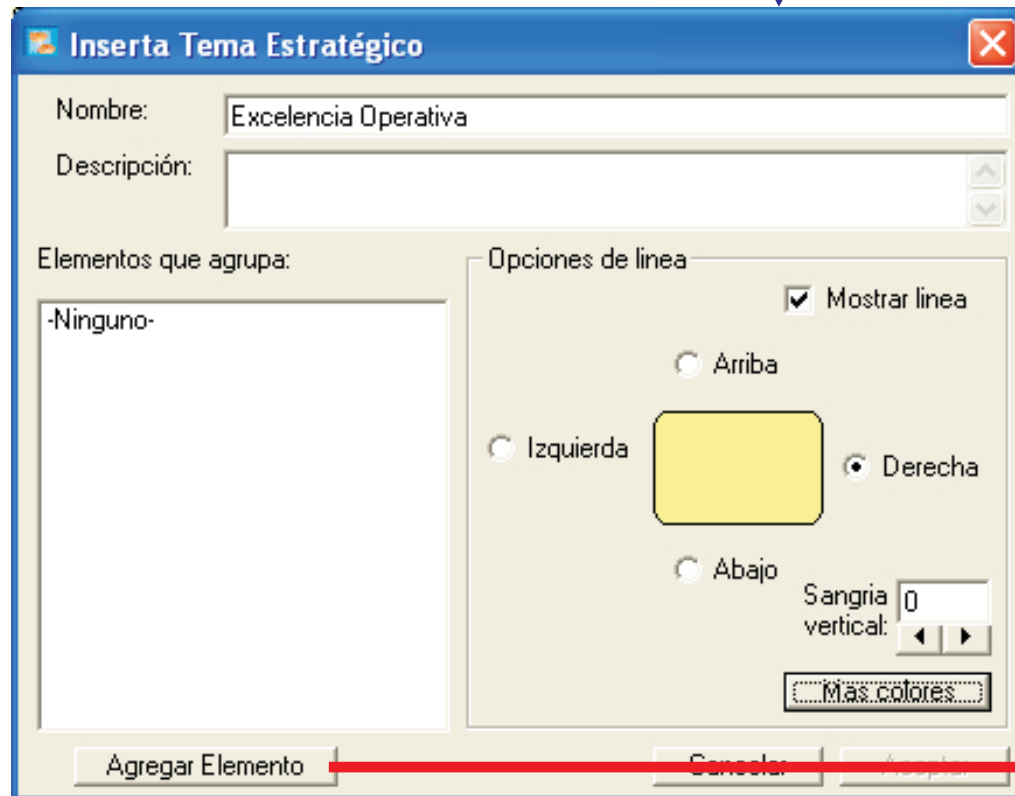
Inserta Tema Estratégico

Nombre: Excelencia Operativa

Descripción:

Elementos que agrupa:

-Ninguno-

Opciones de linea

Mostrar linea

Arriba

Izquierda

Derecha

Abajo

Sangria vertical: 0

Mas colores...

Agregar Elemento

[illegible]

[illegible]